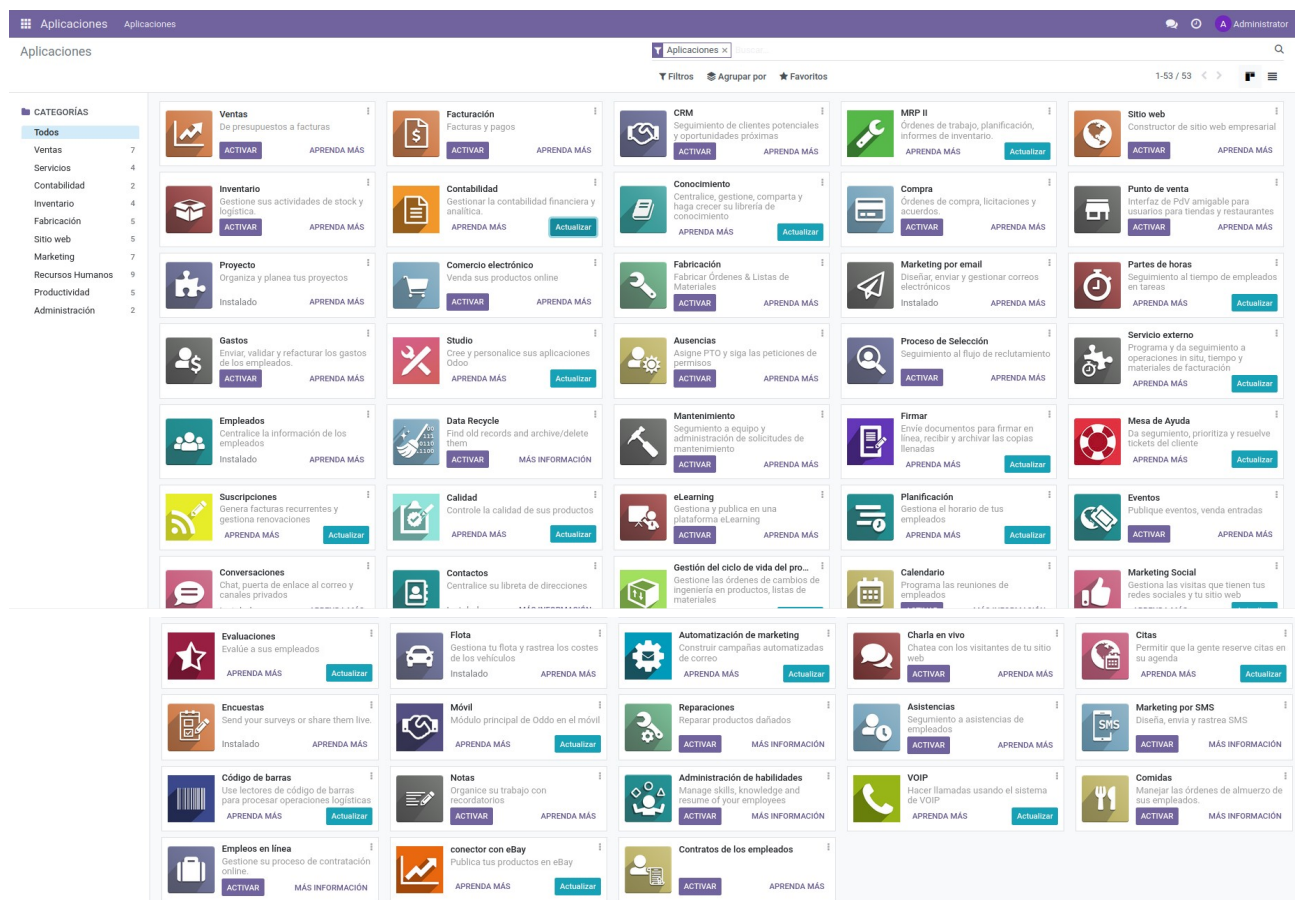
Aplicaciones Aplicaciones

Administrator

Aplicaciones

Aplicaciones × Buscar...

Filtros Agrupar por Favoritos

1-53 / 53

CATEGORÍAS
Todos
Ventas 7
Servicios 4
Contabilidad 2
Inventario 4
Fabricación 5
Sitio web 5
Marketing 7
Recursos Humanos 9
Productividad 5
Administración 2

Ventas
De presupuestos a facturas
ACTIVAR APRENDA MÁS

Facturación
Facturas y pagos
ACTIVAR APRENDA MÁS

CRM
Seguimiento de clientes potenciales y oportunidades próximas
ACTIVAR APRENDA MÁS

MRP II
Órdenes de trabajo, planificación, informes de inventario.
APRENDA MÁS Actualizar

Sitio web
Constructor de sitio web empresarial
ACTIVAR APRENDA MÁS

Inventario
Gestione sus actividades de stock y logística.
ACTIVAR APRENDA MÁS

Contabilidad
Gestionar la contabilidad financiera y analítica.
APRENDA MÁS Actualizar

Conocimiento
Centralice, gestione, comparta y haga crecer su librería de conocimiento
APRENDA MÁS Actualizar

Compra
Órdenes de compra, licitaciones y acuerdos.
ACTIVAR APRENDA MÁS

Punto de venta
Interfaz de PdV amigable para usuarios para tiendas y restaurantes
ACTIVAR APRENDA MÁS

Proyecto
Organiza y planea tus proyectos
Instalado APRENDA MÁS

Comercio electrónico
Venda sus productos online
ACTIVAR APRENDA MÁS

Fabricación
Fabricar Órdenes & Listas de Materiales
ACTIVAR APRENDA MÁS

Marketing por email
Diseñar, enviar y gestionar correos electrónicos
Instalado APRENDA MÁS

Partes de horas
Seguimiento al tiempo de empleados en tareas
APRENDA MÁS Actualizar

Gastos
Enviar, validar y refacturar los gastos de los empleados.
ACTIVAR APRENDA MÁS

Studio
Cree y personalice sus aplicaciones Odoo
APRENDA MÁS Actualizar

Ausencias
Asigne PTO y siga las peticiones de permisos
ACTIVAR APRENDA MÁS

Proceso de Selección
Seguimiento al flujo de reclutamiento
ACTIVAR APRENDA MÁS

Servicio externo
Programa y da seguimiento a operaciones in situ, tiempo y materiales de facturación
APRENDA MÁS Actualizar

Empleados
Centralice la información de los empleados
Instalado APRENDA MÁS

Data Recycle
Find old records and archive/delete them
ACTIVAR MÁS INFORMACIÓN

Mantenimiento
Seguimento a equipo y administración de solicitudes de mantenimiento
ACTIVAR APRENDA MÁS

Firmar
Envíe documentos para firmar en línea, recibir y archivar las copias llenadas
APRENDA MÁS Actualizar

Mesa de Ayuda
Da seguimiento, prioritiza y resuelve tickets del cliente
APRENDA MÁS Actualizar

Suscripciones
Genera facturas recurrentes y gestiona renovaciones
APRENDA MÁS Actualizar

Calidad
Controle la calidad de sus productos
APRENDA MÁS Actualizar

eLearning
Gestiona y publica en una plataforma eLearning
ACTIVAR APRENDA MÁS

Planificación
Gestiona el horario de tus empleados
APRENDA MÁS Actualizar

Eventos
Publique eventos, venda entradas
ACTIVAR APRENDA MÁS

Conversaciones
Chat, puerta de enlace al correo y canales privados

Contactos
Centralice su libreta de direcciones

Gestión del ciclo de vida del pro...
Gestione las órdenes de cambios de ingeniería en productos, listas de materiales

Calendario
Programa las reuniones de empleados

Marketing Social
Gestiona las visitas que tienen tus redes sociales y tu sitio web

Evaluaciones
Evalúe a sus empleados
APRENDA MÁS Actualizar

Flota
Gestiona tu flota y rastrea los costes de los vehículos
Instalado APRENDA MÁS

Automatización de marketing
Construir campañas automatizadas de correo
APRENDA MÁS Actualizar

Charla en vivo
Chatea con los visitantes de tu sitio web
ACTIVAR APRENDA MÁS

Citas
Permitir que la gente reserve citas en su agenda
APRENDA MÁS Actualizar

Encuestas
Send your surveys or share them live.
Instalado APRENDA MÁS

Móvil
Módulo principal de Oddo en el móvil
APRENDA MÁS Actualizar

Reparaciones
Reparar productos dañados
ACTIVAR MÁS INFORMACIÓN

Asistencias
Seguimiento a asistencias de empleados
ACTIVAR APRENDA MÁS

Marketing por SMS
Diseña, envía y rastrea SMS
ACTIVAR MÁS INFORMACIÓN

Código de barras
Use lectores de código de barras para procesar operaciones logísticas
APRENDA MÁS Actualizar

Notas
Organice su trabajo con recordatorios
ACTIVAR APRENDA MÁS

Administración de habilidades
Manage skills, knowledge and resume of your employees
ACTIVAR MÁS INFORMACIÓN

VOIP
Hacer llamadas usando el sistema de VOIP
APRENDA MÁS Actualizar

Comidas
Manejar las órdenes de almuerzo de sus empleados.
ACTIVAR MÁS INFORMACIÓN

Empleos en línea
Gestione su proceso de contratación online.
ACTIVAR MÁS INFORMACIÓN

conector con eBay
Publica tus productos en eBay
APRENDA MÁS Actualizar

Contratos de los empleados
ACTIVAR APRENDA MÁS